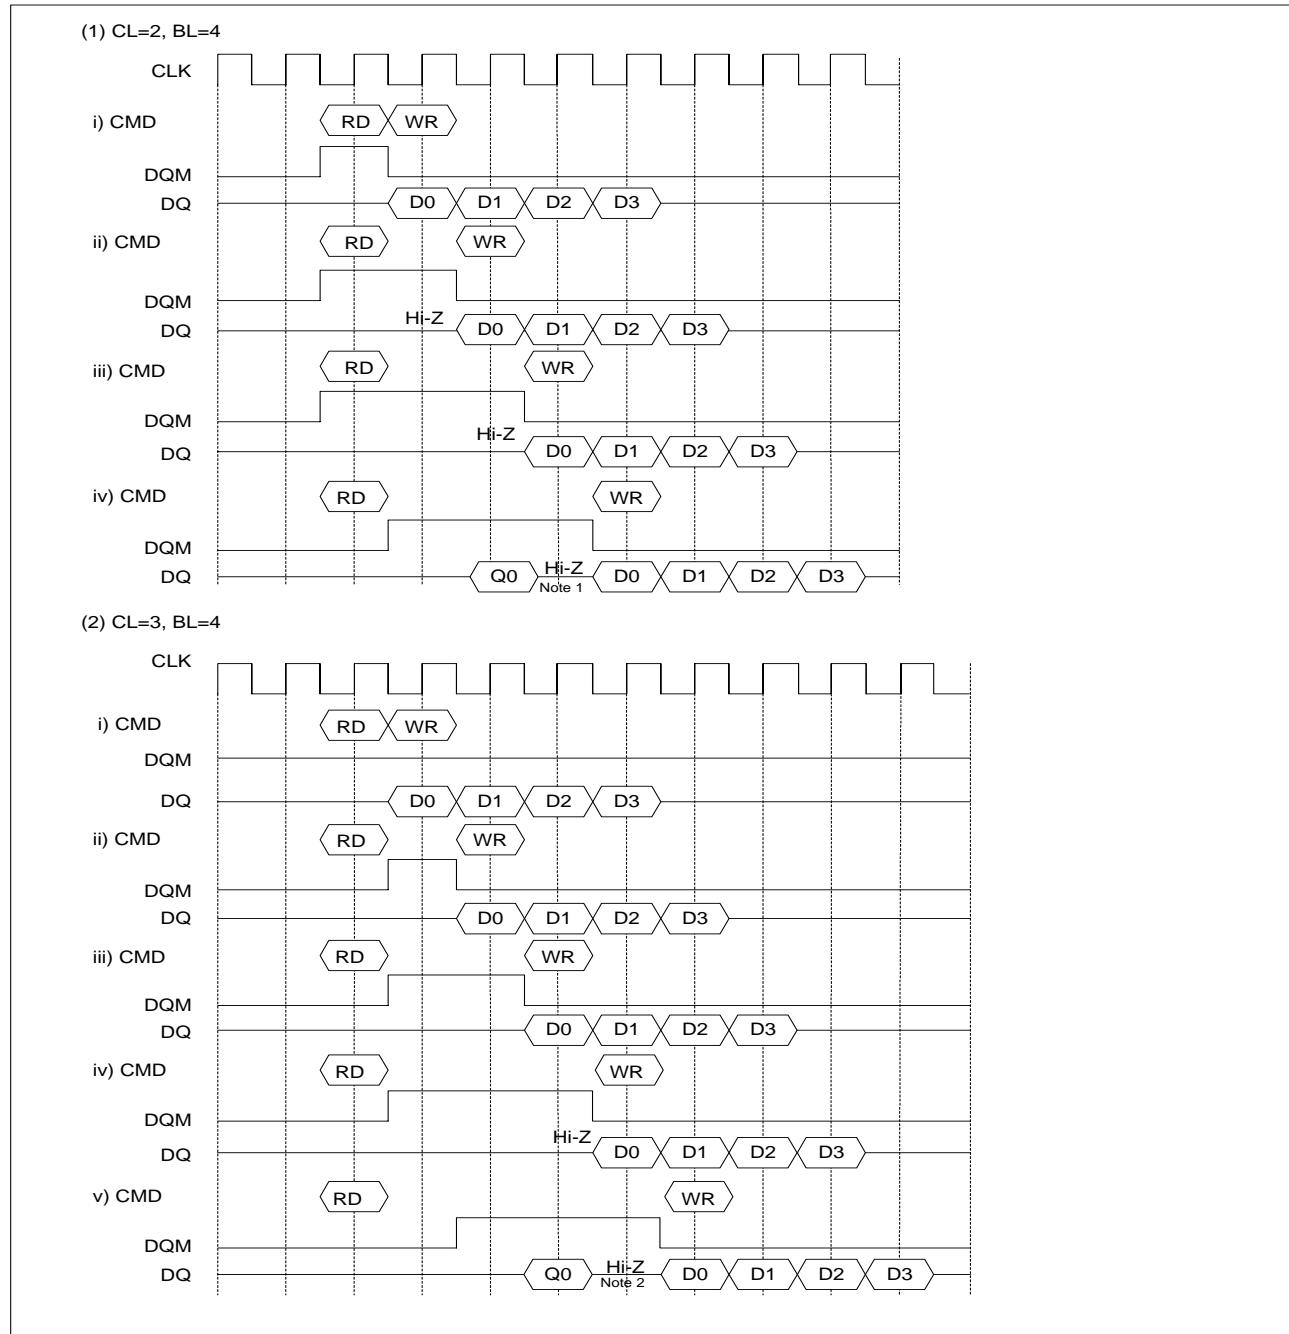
(1) CL=2, BL=4

CLK

i) CMD RD WR

DQM

DQ D0 D1 D2 D3

ii) CMD RD WR

DQM

DQ Hi-Z D0 D1 D2 D3

iii) CMD RD WR

DQM

DQ Hi-Z D0 D1 D2 D3

iv) CMD RD WR

DQM

DQ Q0 Hi-Z Note 1 D0 D1 D2 D3

(2) CL=3, BL=4

CLK

i) CMD RD WR

DQM

DQ D0 D1 D2 D3

ii) CMD RD WR

DQM

DQ D0 D1 D2 D3

iii) CMD RD WR

DQM

DQ D0 D1 D2 D3

iv) CMD RD WR

DQM

DQ Hi-Z D0 D1 D2 D3

v) CMD RD WR

DQM

DQ Q0 Hi-Z Note 2 D0 D1 D2 D3